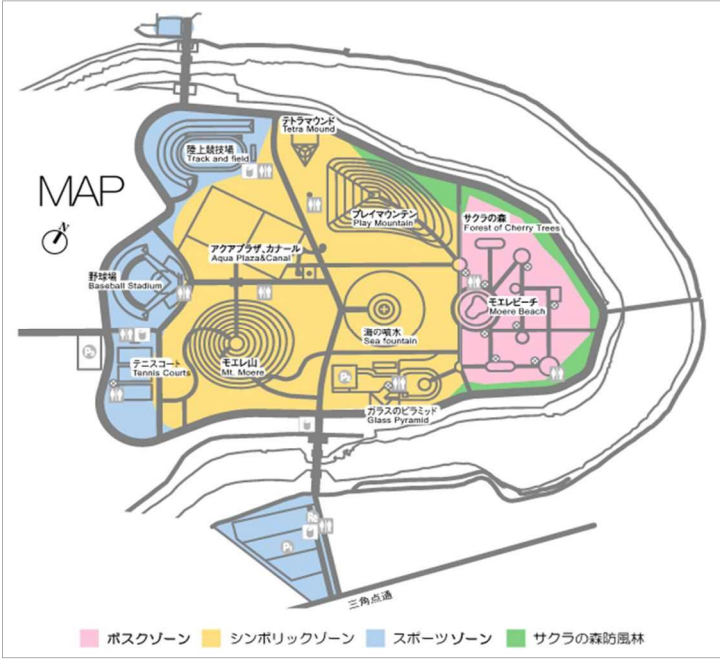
MAP

テトラマウンド
Tetra Mound

陸上競技場
Track and field

プレイマウンテン
Play Mountain

サクラの森
Forest of Cherry Trees

アクアプラザ,カナール
Aqua Plaza&Canal

野球場
Baseball Stadium

モエレビーチ
Moere Beach

海の噴水
Sea fountain

テニスコート
Tennis Courts

モエレ山
Mt. Moere

ガラスのピラミッド
Glass Pyramid

三角点通

ボスクゾーン
シンボリックゾーン
スポーツゾーン
サクラの森防風林